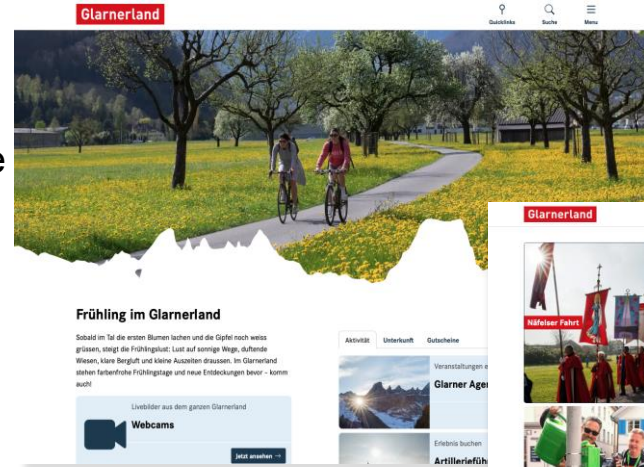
Glarnerland

Quicklinks Suche Menu

e

Frühling im Glarnerland

Sobald im Tal die ersten Blumen lachen und die Gipfel noch weiss grüssen, steigt die Frühlingslust: Lust auf sonnige Wege, duftende Wiesen, klare Bergluft und kleine Auszeiten draussen. Im Glarnerland stehen farbenfrohe Frühlingstage und neue Entdeckungen bevor – komm auch!

Livebilder aus dem ganzen Glarnerland

Webcams

Jetzt ansehen →

Aktivität Unterkunft Gutscheine

Veranstaltungen e

Glarner Agen

Erlebnis buchen

Artillerieführ

Glarnerland

Näfelser Fahrt